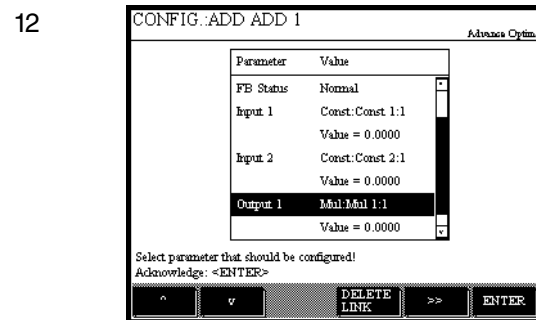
12

CONFIG.:ADD ADD 1

Advance Optim

| Parameter | Value |
|---|---|
| FB Status | Normal |
| Input 1 | Const:Const 1:1 |
| | Value = 0.0000 |
| Input 2 | Const:Const 2:1 |
| | Value = 0.0000 |
| Output 1 | Mul:Mul 1:1 |
| | Value = 0.0000 |

Select parameter that should be configured!
Acknowledge: <ENTER>

^ v DELETE LINK >> ENTER